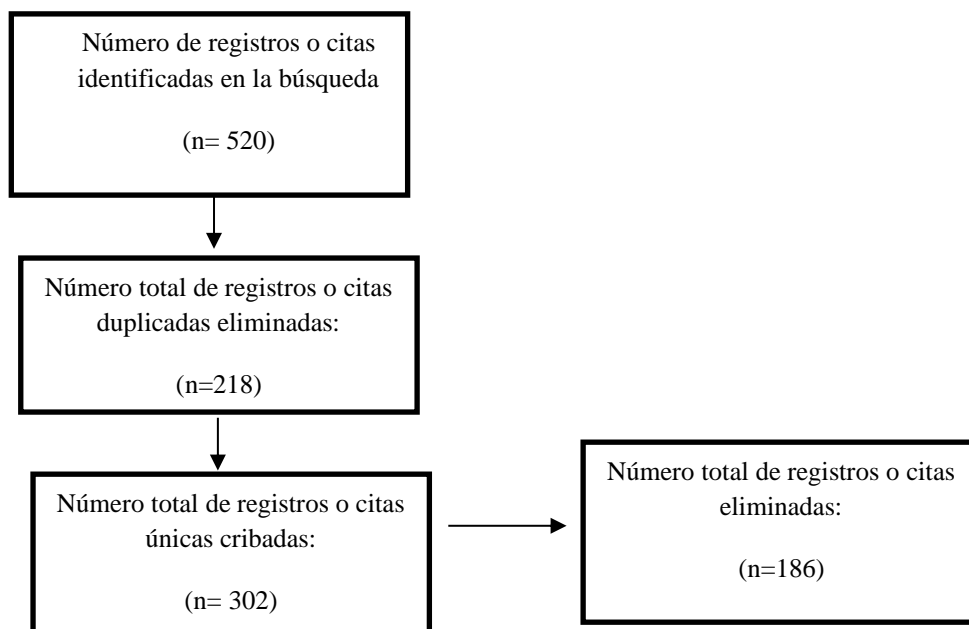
Número de registros o citas identificadas en la búsqueda

(n= 520)

Número total de registros o citas duplicadas eliminadas:

(n=218)

Número total de registros o citas únicas cribadas:

(n= 302)

Número total de registros o citas eliminadas:

(n=186)